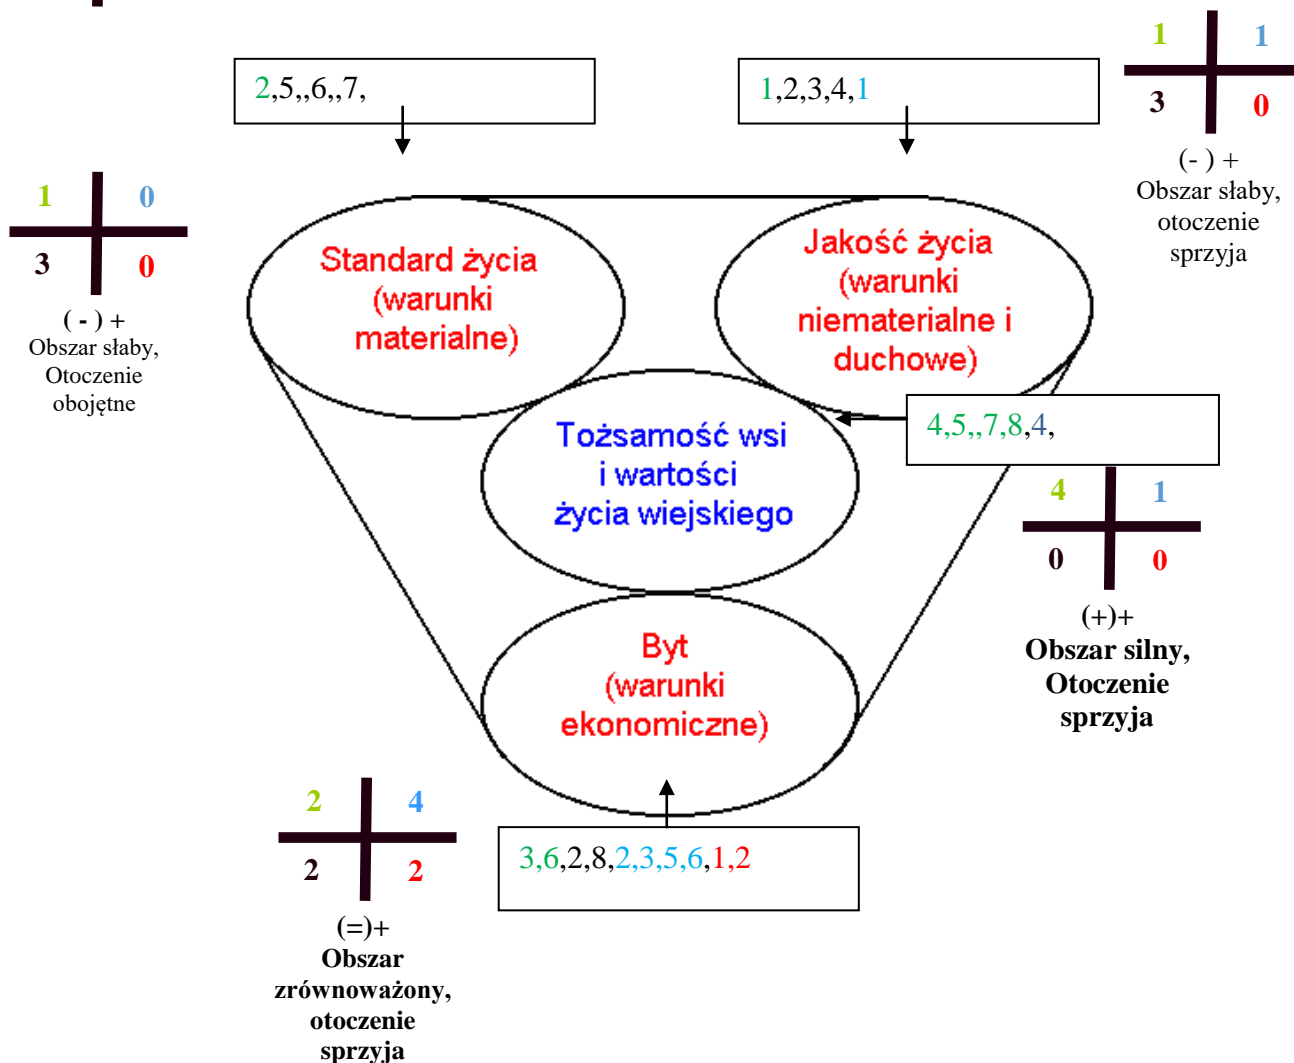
2,5,,6,,7,

1,2,3,4,1

| 1 | 1 |
|---|---|
| 3 | 0 |

(- ) +
Obszar słaby,
otoczenie
sprzyja

| 1 | 0 |
|---|---|
| 3 | 0 |

( - ) +
Obszar słaby,
Otoczenie
obojętne

Standard życia
(warunki
materialne)

Jakość życia
(warunki
niematerialne i
duchowe)

Tożsamość wsi
i wartości
życia wiejskiego

4,5,,7,8,4,

| 4 | 1 |
|---|---|
| 0 | 0 |

(+)+
Obszar silny,
Otoczenie
sprzyja

Byt
(warunki
ekonomiczne)

| 2 | 4 |
|---|---|
| 2 | 2 |

(=)+
Obszar
zrównoważony,
otoczenie
sprzyja

3,6,2,8,2,3,5,6,1,2